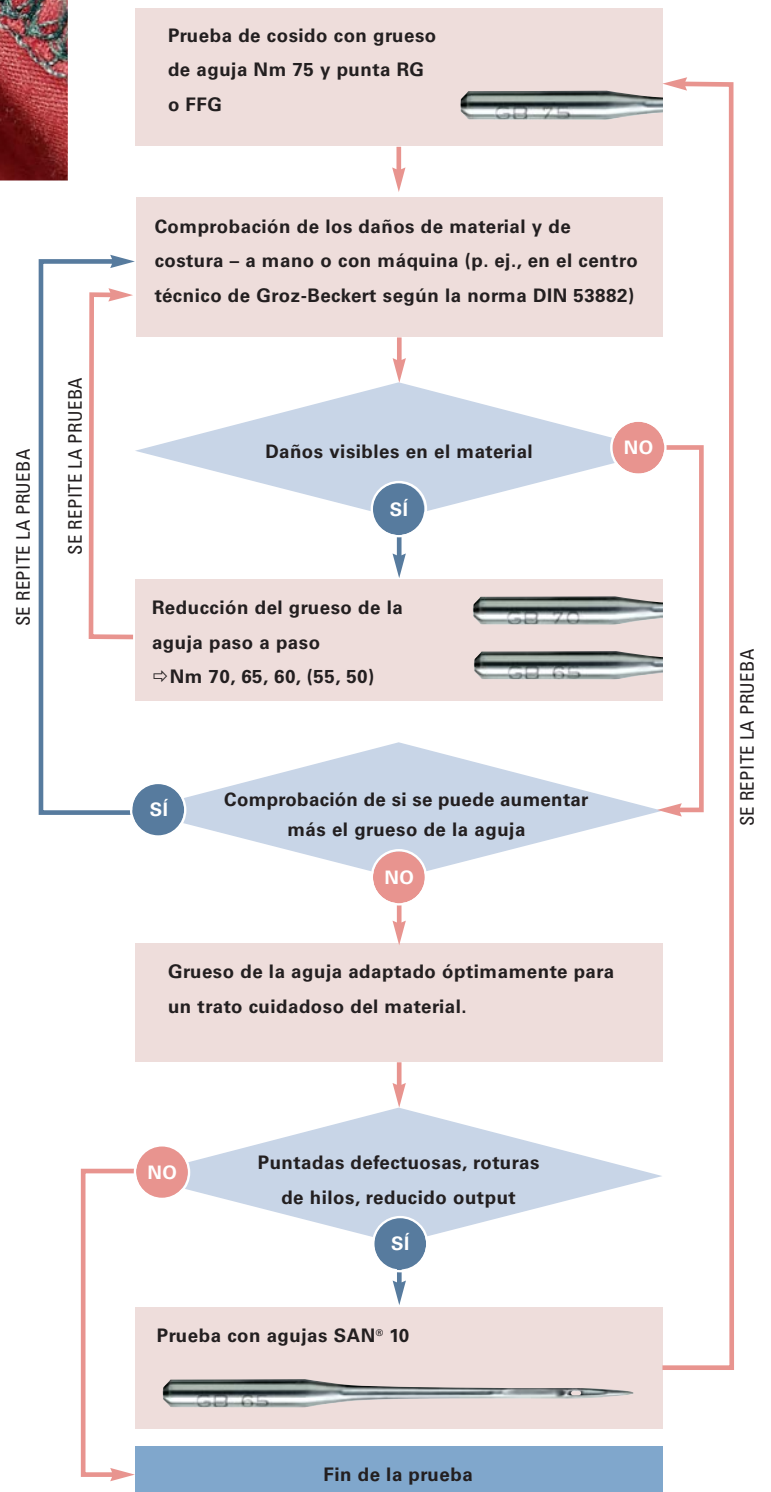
Prueba de cosido con grueso de aguja Nm 75 y punta RG o FFG

GB 75

Comprobación de los daños de material y de costura – a mano o con máquina (p. ej., en el centro técnico de Groz-Beckert según la norma DIN 53882)

SE REPITE LA PRUEBA

SE REPITE LA PRUEBA

Daños visibles en el material

NO

SÍ

Reducción del grueso de la aguja paso a paso
⇨Nm 70, 65, 60, (55, 50)

GB 70

GB 65

SE REPITE LA PRUEBA

SÍ

Comprobación de si se puede aumentar más el grueso de la aguja

NO

Grueso de la aguja adaptado óptimamente para un trato cuidadoso del material.

NO

Puntadas defectuosas, roturas de hilos, reducido output

SÍ

Prueba con agujas SAN® 10

GB 65

Fin de la prueba